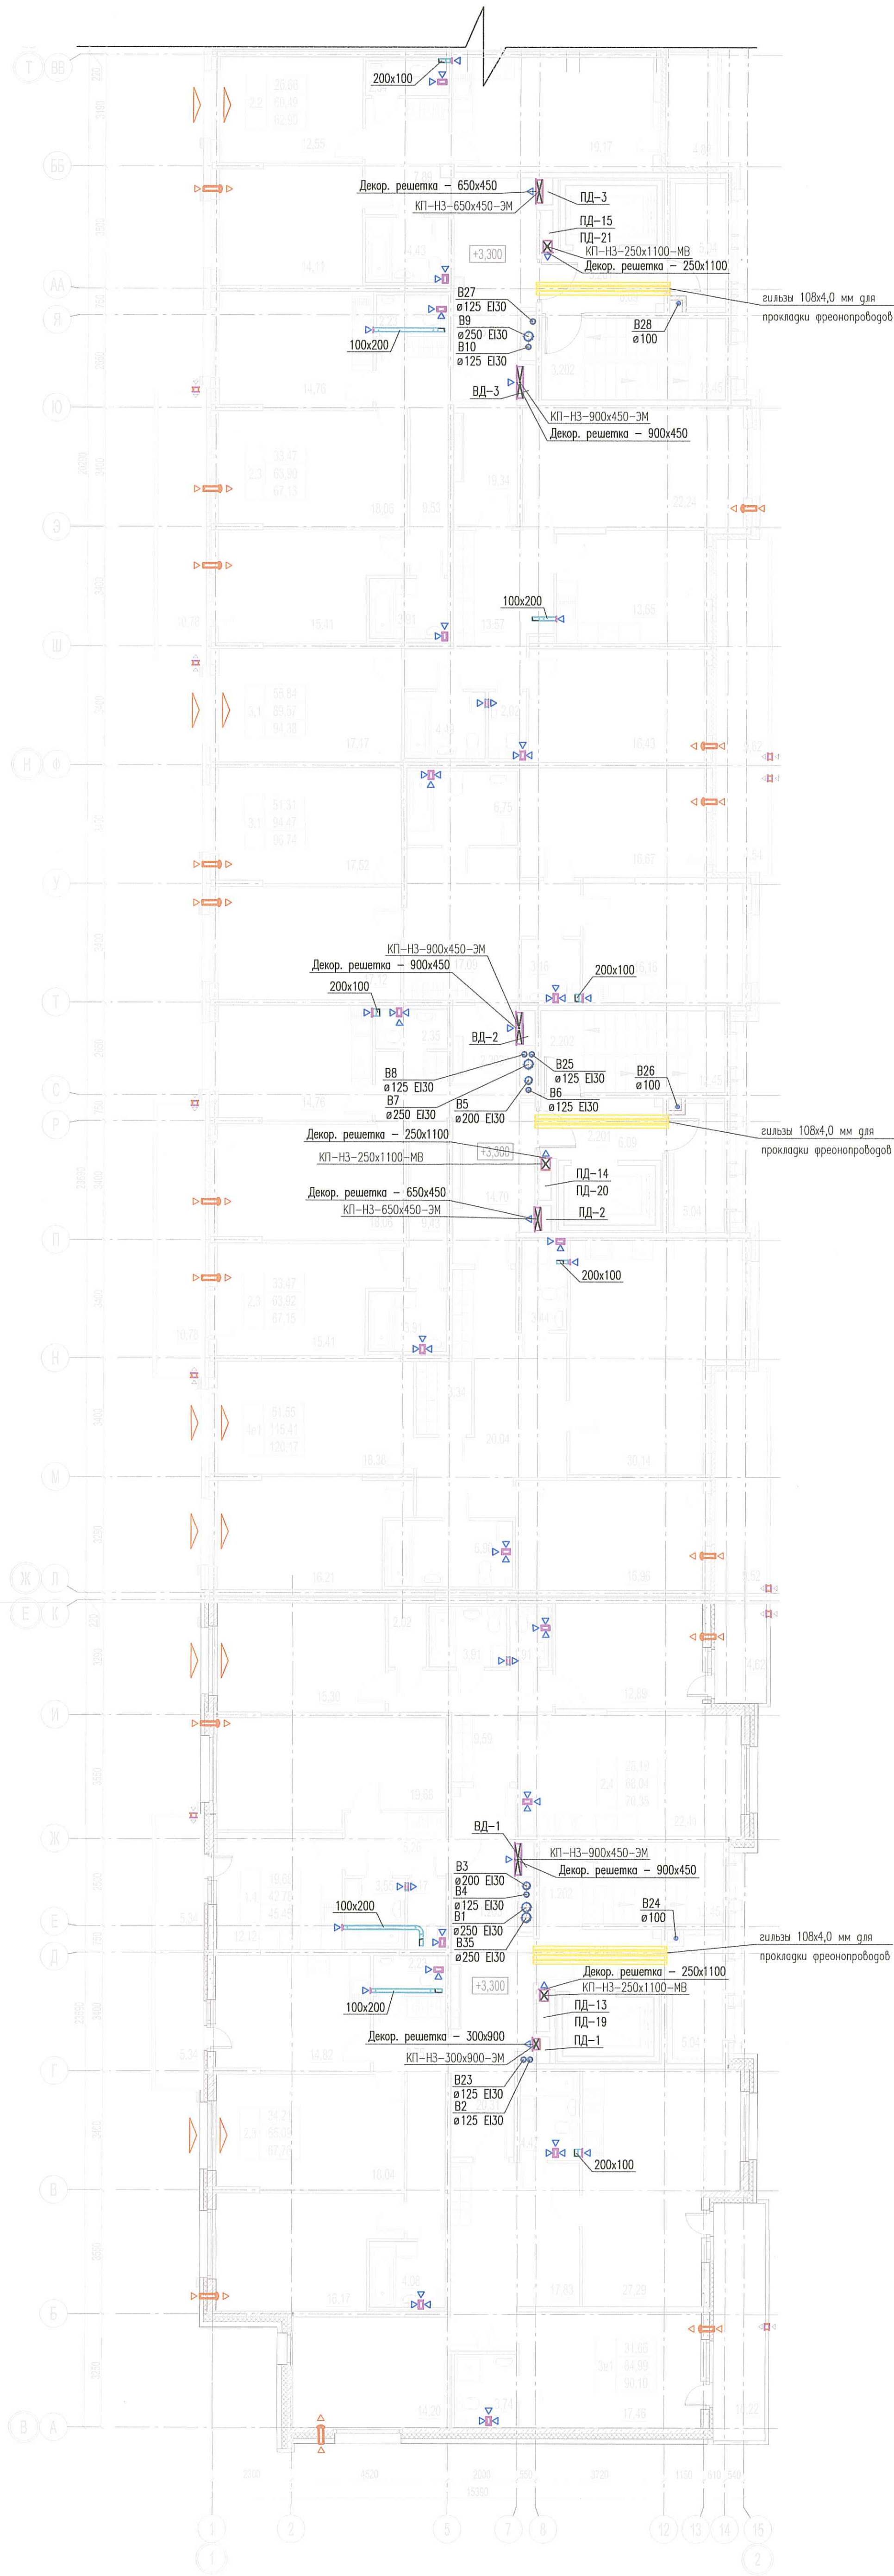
200х100

Декор. решетка – 650х450
КП-НЗ-650х450-ЭМ
ПД-3
ПД-15
ПД-21
КП-НЗ-250х1100-МВ
Декор. решетка – 250х1100
+3,300
гильзы 108х4,0 мм для прокладки фреонопроводов
В27
ø125 EI30
В9
ø250 EI30
В10
ø125 EI30
В28
ø100
100х200
ВД-3
КП-НЗ-900х450-ЭМ
Декор. решетка – 900х450

100х200

КП-НЗ-900х450-ЭМ
Декор. решетка – 900х450
200х100
200х100
ВД-2
В25
ø125 EI30
В8
ø125 EI30
В26
ø100
В7
ø250 EI30
В5
ø200 EI30
В6
ø125 EI30
гильзы 108х4,0 мм для прокладки фреонопроводов
Декор. решетка – 250х1100
КП-НЗ-250х1100-МВ
+3,300
ПД-14
ПД-20
Декор. решетка – 650х450
КП-НЗ-650х450-ЭМ
ПД-2
200х100

ВД-1
КП-НЗ-900х450-ЭМ
Декор. решетка – 900х450
В3
ø200 EI30
В4
ø125 EI30
В24
ø100
100х200
В1
ø250 EI30
В35
ø250 EI30
гильзы 108х4,0 мм для прокладки фреонопроводов
Декор. решетка – 250х1100
КП-НЗ-250х1100-МВ
+3,300
100х200
ПД-13
ПД-19
Декор. решетка – 300х900
ПД-1
КП-НЗ-300х900-ЭМ
В23
ø125 EI30
В2
ø125 EI30
200х100